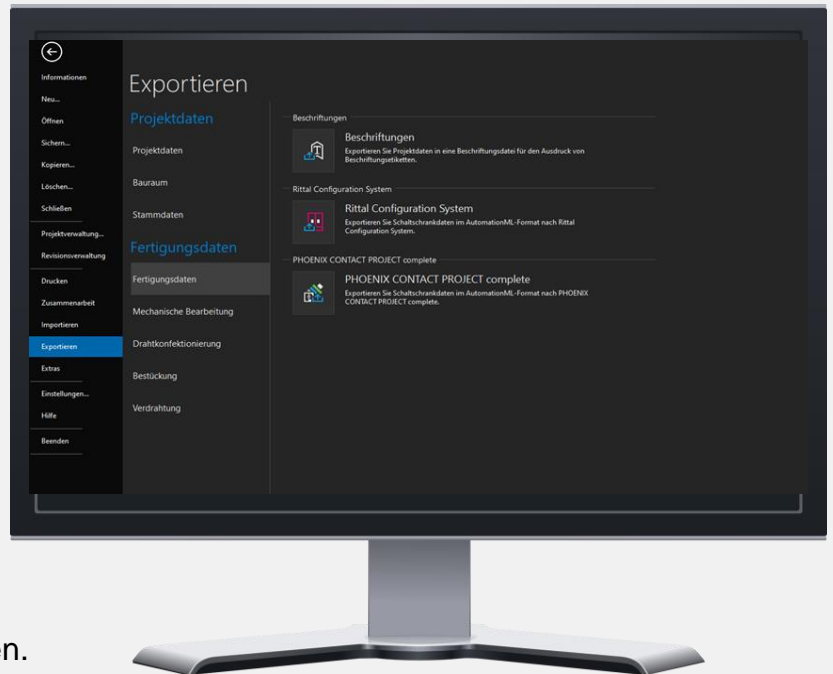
Informationen
Neu...
Öffnen
Sichern...
Kopieren...
Löschen...
Schließen
Projektverwaltung...
Revisionsverwaltung
Drucken
Zusammenarbeit
Importieren
Exportieren
Extras
Einstellungen...
Hilfe
Beenden

Exportieren

Projektdaten
Projektdaten
Bauraum
Stammdaten

Fertigungsdaten
Fertigungsdaten
Mechanische Bearbeitung
Drahtkonfektionierung
Bestückung
Verdrahtung

Beschriftungen
Beschriftungen
Exportieren Sie Projektdaten in eine Beschriftungsdatei für den Ausdruck von Beschriftungsetiketten.

Rittal Configuration System
Rittal Configuration System
Exportieren Sie Schaltschrankdaten im AutomationML-Format nach Rittal Configuration System.

PHOENIX CONTACT PROJECT complete
PHOENIX CONTACT PROJECT complete
Exportieren Sie Schaltschrankdaten im AutomationML-Format nach PHOENIX CONTACT PROJECT complete.

en.